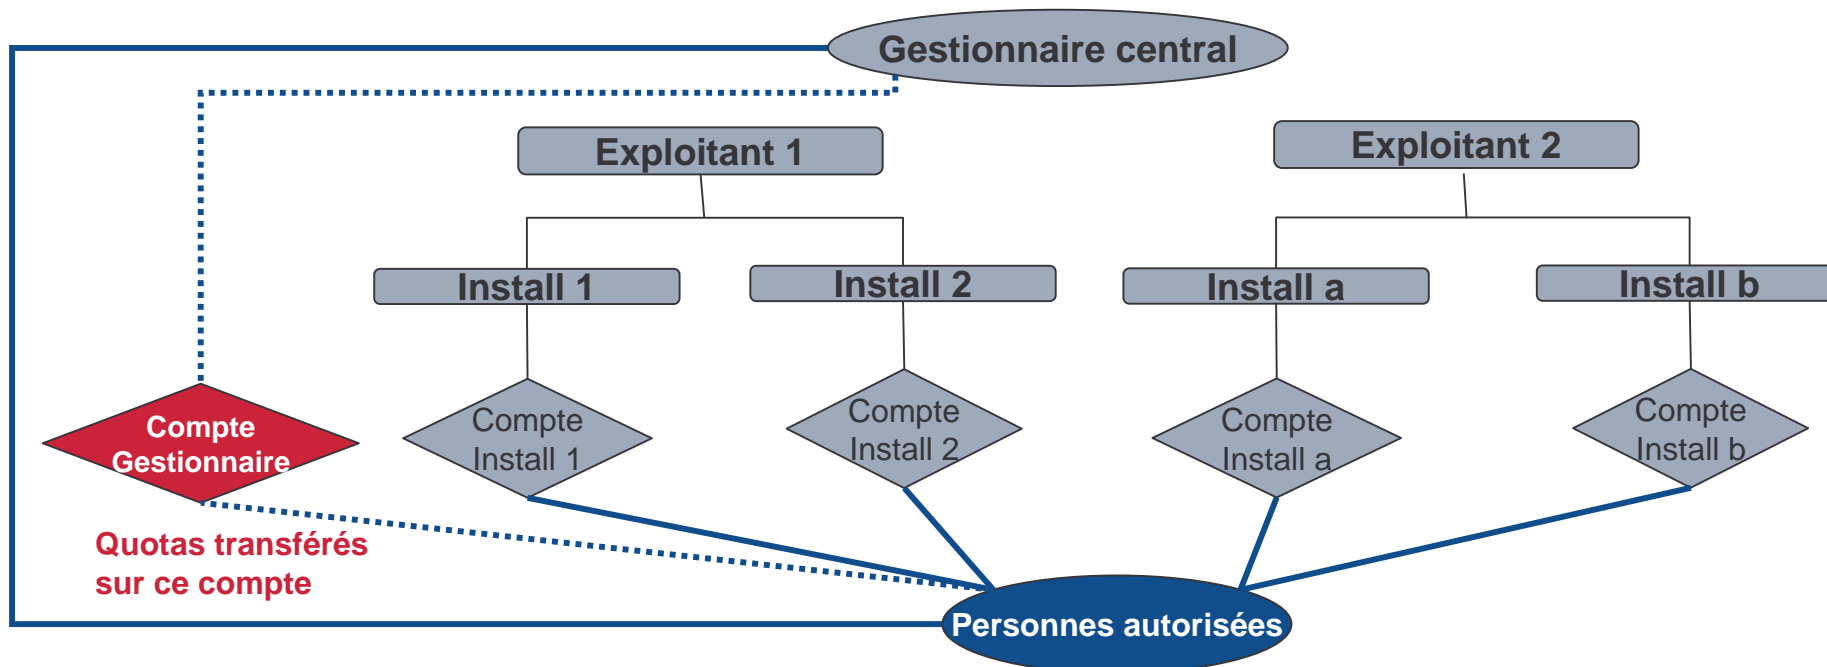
Gestionnaire central

Exploitant 1

Exploitant 2

Install 1

Install 2

Install a

Install b

Compte Gestionnaire

Compte Install 1

Compte Install 2

Compte Install a

Compte Install b

Quotas transférés sur ce compte

Personnes autorisées